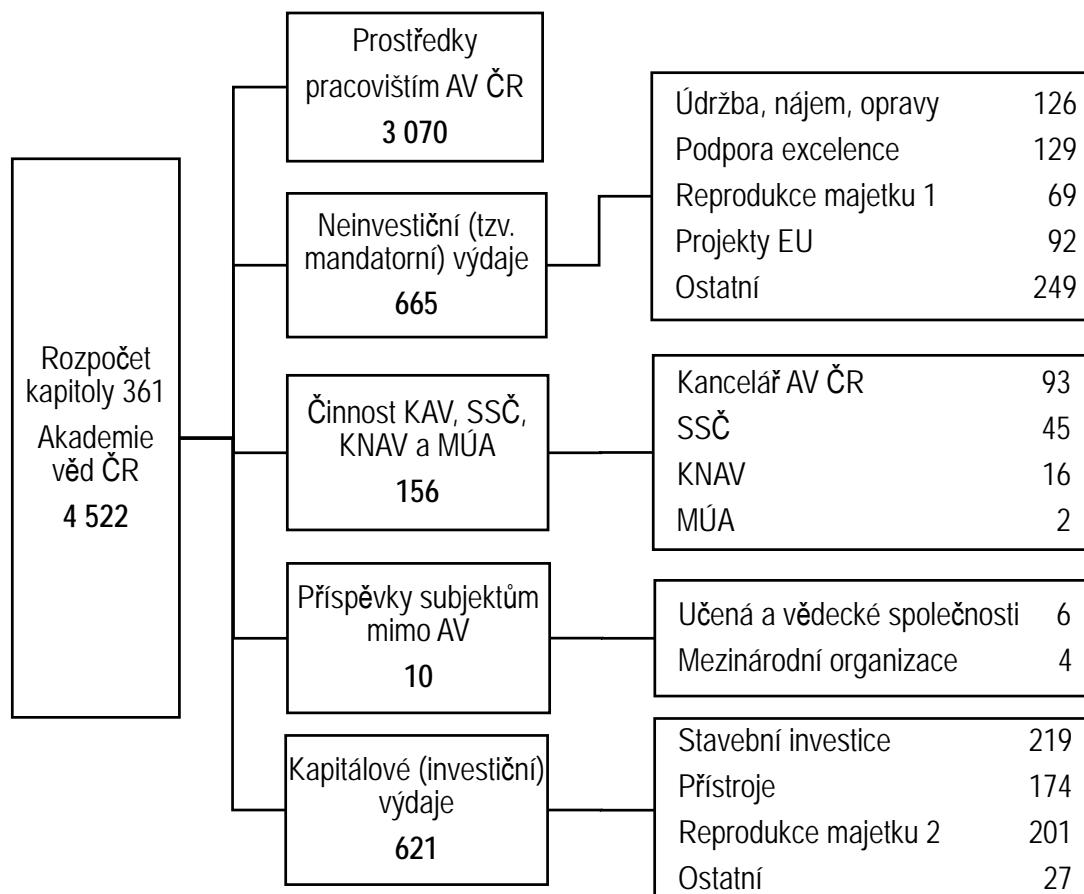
Rozpočet kapitoly 361
Akademie věd ČR
**4 522**

Prostředky pracovištím AV ČR
**3 070**

Neinvestiční (tzv. mandatorní) výdaje
**665**

| | |
|---|---|
| Údržba, nájem, opravy | 126 |
| Podpora excelence | 129 |
| Reprodukce majetku 1 | 69 |
| Projekty EU | 92 |
| Ostatní | 249 |

Činnost KAV, SSČ, KNAV a MÚA
**156**

| | |
|---|---|
| Kancelář AV ČR | 93 |
| SSČ | 45 |
| KNAV | 16 |
| MÚA | 2 |

Příspěvky subjektům mimo AV
**10**

| | |
|---|---|
| Učená a vědecké společnosti | 6 |
| Mezinárodní organizace | 4 |

Kapitálové (investiční) výdaje
**621**

| | |
|---|---|
| Stavební investice | 219 |
| Přístroje | 174 |
| Reprodukce majetku 2 | 201 |
| Ostatní | 27 |